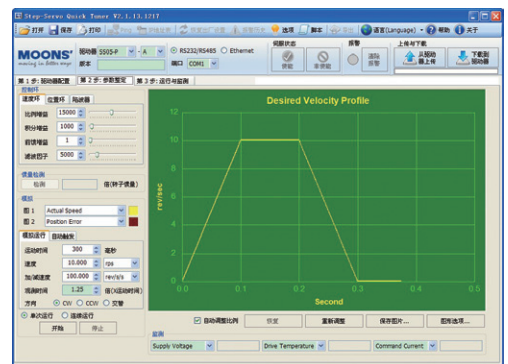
Step Servo Quick Tuner V2.1.13.1217

打开 保存 打印 选项 脚本 语言(Language) 帮助 关于

MOONS'
moving in better ways

驱动器 SS05-P A
版本

RS232/RS485 Ethernet
端口 COM1

伺服状态
使能 非使能

报警
清除报警

上传与下载
从驱动器上传
下载到驱动器

第 1 步: 驱动器配置 | 第 2 步: 参数整定 | 第 3 步: 运行与监测

控制环
速度环 位置环 电流环
比例增益 15000
积分增益 1000
前馈增益 1
滤波因子 5000

惯量检测
检测 倍(转子惯量)

模拟
图 1 Actual Speed
图 2 Position Error

模拟运行 自动触发
运动时间 300 毫秒
速度 10.000 rps
加/减速度 100.000 rev/s/s
间歇时间 1.25 倍(X运动时间)
方向 CW CCW 交替

单次运行 连续运行
开始 停止

Desired Velocity Profile

rev/sec

12
10
8
6
4
2
0
0.0 0.1 0.2 0.3 0.4 0.5

Second

自动调整比例 恢复 重新调整 保存图片... 图形选项...

监测
Supply Voltage Drive Temperature Command Current